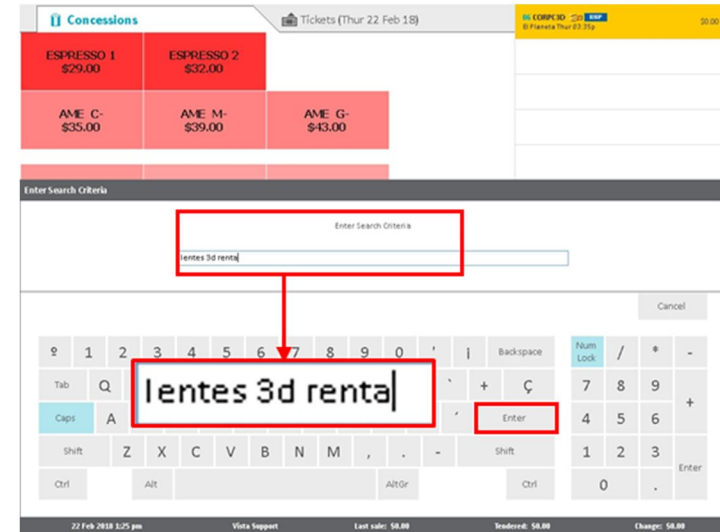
Concessions

Tickets (Thur 22 Feb 18)

86 CORPC3D ESP
El Planeta Thur 03:35p

$0.00

ESPRESSO 1
$29.00

ESPRESSO 2
$32.00

AME C-
$35.00

AME M-
$39.00

AME G-
$43.00

Enter Search Criteria

Enter Search Criteria

lentes 3d renta

Cancel

º 1 2 3 4 5 6 7 8 9 0 ' ¡ Backspace

Tab Q ` + Ç

Caps A ´ Enter

lentes 3d renta

Shift Z X C V B N M , . - Shift

Ctrl Alt AltGr Ctrl

Num Lock / * -

7 8 9 +

4 5 6

1 2 3 Enter

0 .

22 Feb 2018 1:25 pm    Vista Support    Last sale: $0.00    Tendered: $0.00    Change: $0.00